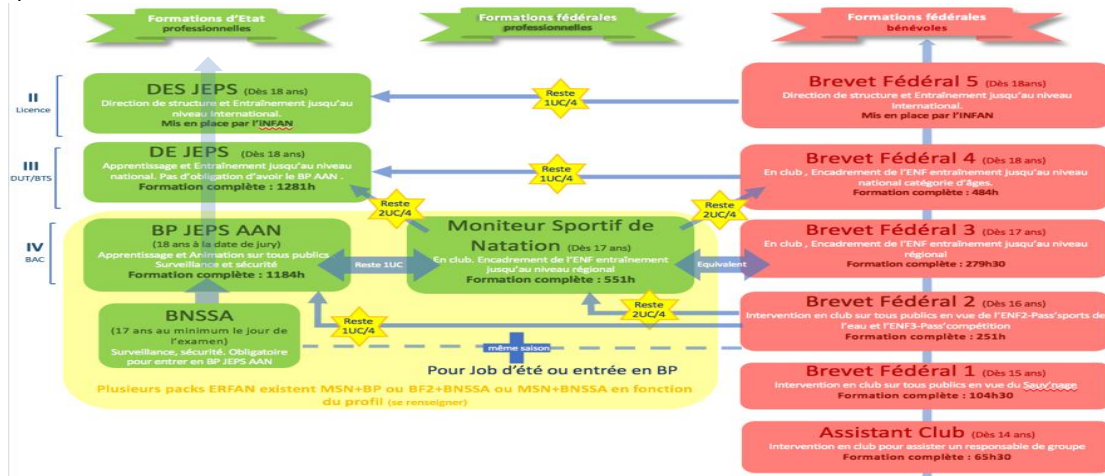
Formations d'Etat professionnelles

Formations fédérales professionnelles

Formations fédérales bénévoles

II
Licence

III
DUT/BTS

IV
BAC

DES JEPS (Dès 18 ans)
Direction de structure et Entraînement jusqu'au niveau international.
Mis en place par l'INFAN

Reste 1UC/4

Brevet Fédéral 5 (Dès 18ans)
Direction de structure et Entraînement jusqu'au niveau International.
Mis en place par l'INFAN

DE JEPS (Dès 18 ans)
Apprentissage et Entraînement jusqu'au niveau national. Pas d'obligation d'avoir le BP AAN.
Formation complète : 1281h

Reste 1UC/4

Brevet Fédéral 4 (Dès 18 ans)
En club, Encadrement de l'ENF entraînement jusqu'au niveau national catégorie d'âges.
Formation complète : 484h

Reste 2UC/4

Reste 2UC/4

BP JEPS AAN
(18 ans à la date de jury)
Apprentissage et Animation sur tous publics
Surveillance et sécurité
Formation complète : 1184h

Reste 1UC

Moniteur Sportif de Natation (Dès 17 ans)
En club. Encadrement de l'ENF entraînement jusqu'au niveau régional
Formation complète : 551h

Equivalent

Brevet Fédéral 3 (Dès 17 ans)
En club, Encadrement de l'ENF entraînement jusqu'au niveau régional
Formation complète : 279h30

Reste 2UC/4

BNSSA
(17 ans au minimum le jour de l'examen)
Surveillance, sécurité. Obligatoire pour entrer en BP JEPS AAN

Reste 1UC/4

même saison

Pour Job d'été ou entrée en BP

Plusieurs packs ERFAN existent MSN+BP ou BF2+BNSSA ou MSN+BNSSA en fonction du profil (se renseigner)

Brevet Fédéral 2 (Dès 16 ans)
Intervention en club sur tous publics en vue de l'ENF2-Pass'sports de l'eau et l'ENF3-Pass'compétition
Formation complète : 251h

Brevet Fédéral 1 (Dès 15 ans)
Intervention en club sur tous publics en vue du Sauv'nage
Formation complète : 104h30

Assistant Club (Dès 14 ans)
Intervention en club pour assister un responsable de groupe
Formation complète : 65h30